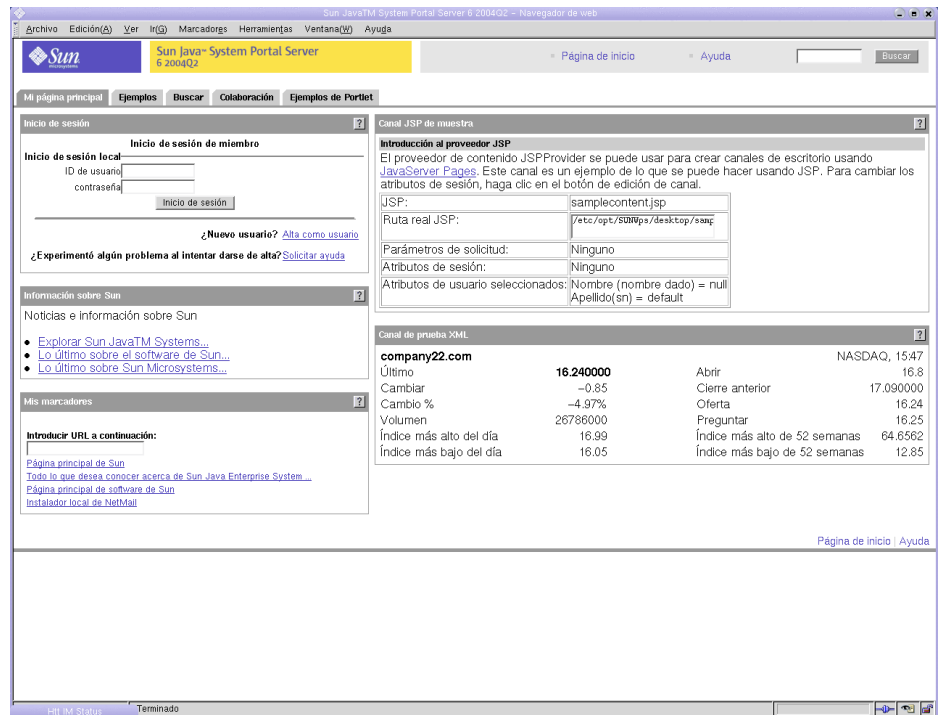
Sun JavaTM System Portal Server 6 2004Q2 - Navegador de web

Archivo Edición(A) Ver Ir(G) Marcadores Herramientas Ventana(W) Ayuda

Sun Microsystems

Sun Java™ System Portal Server 6 2004Q2

Página de inicio · Ayuda

Buscar

Mi página principal | Ejemplos | Buscar | Colaboración | Ejemplos de Portlet

Inicio de sesión

Inicio de sesión de miembro

Inicio de sesión local

ID de usuario

contraseña

Inicio de sesión

¿Nuevo usuario? Alta como usuario

¿Experimentó algún problema al intentar darse de alta? Solicitar ayuda

Información sobre Sun

Noticias e información sobre Sun

- Explorar Sun JavaTM Systems...
- Lo último sobre el software de Sun...
- Lo último sobre Sun Microsystems...

Mis marcadores

Introducir URL a continuación:

Página principal de Sun
Todo lo que desea conocer acerca de Sun Java Enterprise System ...
Página principal de software de Sun
Instalador local de NetMail

Canal JSP de muestra

Introducción al proveedor JSP

El proveedor de contenido JSPProvider se puede usar para crear canales de escritorio usando JavaServer Pages. Este canal es un ejemplo de lo que se puede hacer usando JSP. Para cambiar los atributos de sesión, haga clic en el botón de edición de canal.

| JSP: | samplecontent.jsp |
|---|---|
| Ruta real JSP: | /etc/opt/SUNWps/desktop/samp |
| Parámetros de solicitud: | Ninguno |
| Atributos de sesión: | Ninguno |
| Atributos de usuario seleccionados: | Nombre (nombre dado) = null Apellido(sn) = default |

Canal de prueba XML

company22.com | | NASDAQ, 15:47

| Último | 16.240000 | Abrir | 16.8 |
|---|---|---|---|
| Cambiar | −0.85 | Cierre anterior | 17.090000 |
| Cambio % | −4.97% | Oferta | 16.24 |
| Volumen | 26786000 | Preguntar | 16.25 |
| Índice más alto del día | 16.99 | Índice más alto de 52 semanas | 64.6562 |
| Índice más bajo del día | 16.05 | Índice más bajo de 52 semanas | 12.85 |

Página de inicio | Ayuda

Htt IM Status

Terminado